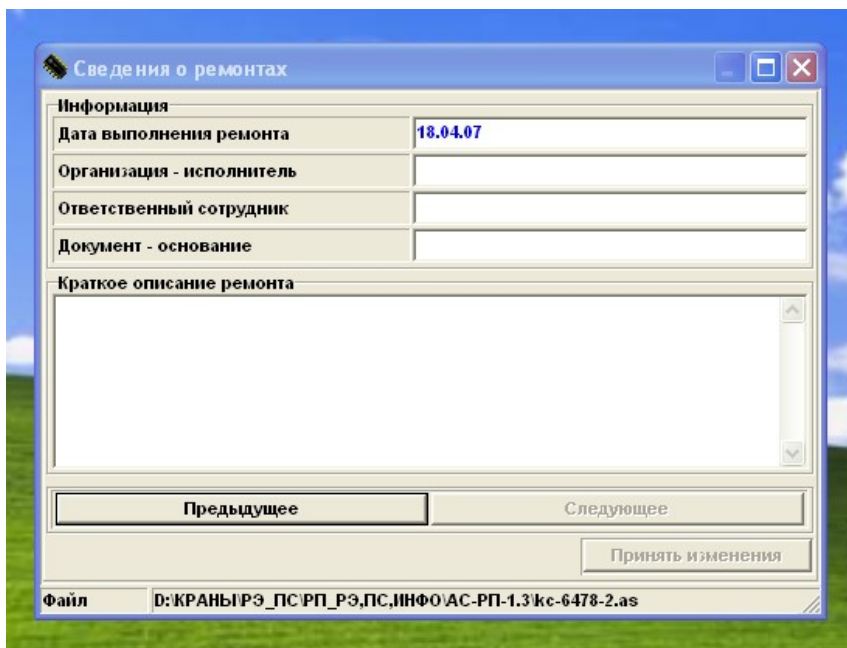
Сведения о ремонтах

Информация

| Дата выполнения ремонта | 18.04.07 |
|---|---|
| Организация - исполнитель | |
| Ответственный сотрудник | |
| Документ - основание | |

Краткое описание ремонта

Предыдущее

Следующее

Принять изменения

Файл D:\КРАНЫ\РЭ_ПС\РП_РЭ,ПС,ИНФО\АС-РП-1.3\кс-6478-2.as